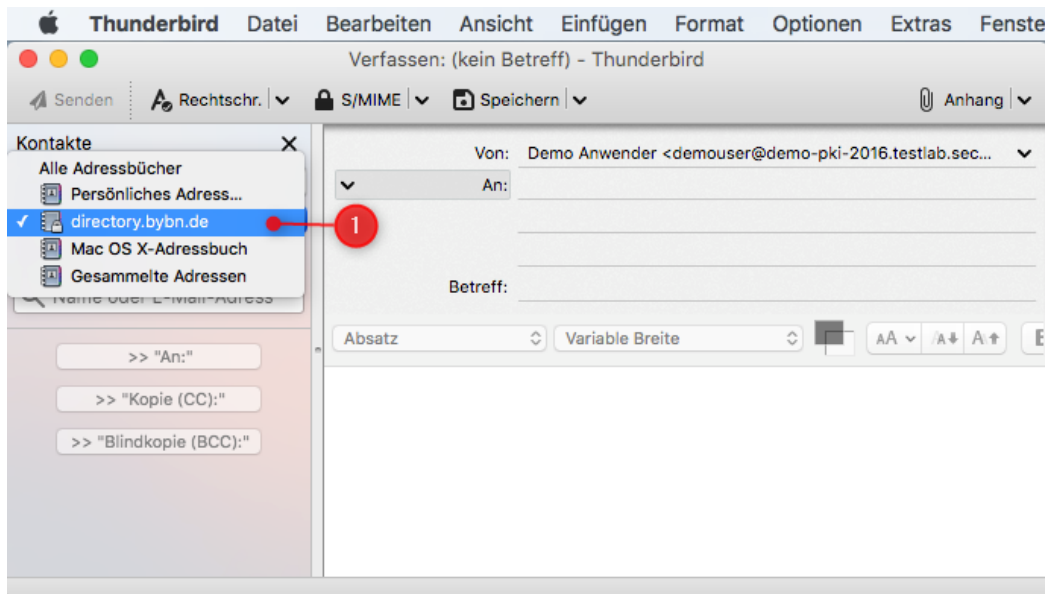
Thunderbird Datei Bearbeiten Ansicht Einfügen Format Optionen Extras Fenste

Verfassen: (kein Betreff) - Thunderbird

Senden Rechtschr. S/MIME Speichern Anhang

Kontakte

Alle Adressbücher
Persönliches Adress...
✓ directory.bybn.de
Mac OS X-Adressbuch
Gesammelte Adressen

1

Name oder E-Mail-Adress

>> "An:"
>> "Kopie (CC):"
>> "Blindkopie (BCC):"

Von: Demo Anwender <demouser@demo-pki-2016.testlab.sec...
An:

Betreff:

Absatz
Variable Breite